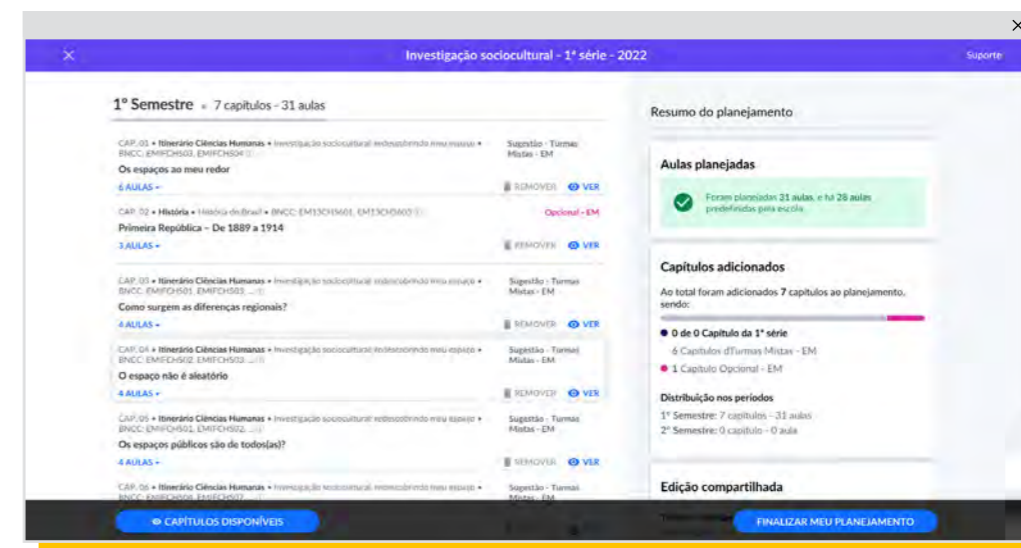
×

Investigação sociocultural - 1ª série - 2022

Suporte

1º Semestre • 7 capítulos - 31 aulas

CAP. 01 • Itinerário Ciências Humanas • Investigação sociocultural: redescobrindo meu mundo • BNCC: EMIFCHS03, EMIFCHS04 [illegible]
Os espaços ao meu redor
6 AULAS
Sugestão - Turmas Mistas - EM
REMOVER VER

CAP. 02 • História • História do Brasil • BNCC: EM13CHS601, EM13CHS603 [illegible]
Primeira República – De 1889 a 1914
3 AULAS
Opcional - EM
REMOVER VER

CAP. 03 • Itinerário Ciências Humanas • Investigação sociocultural: redescobrindo meu espaço • BNCC: EMIFCHS01, EMIFCHS03 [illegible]
Como surgem as diferenças regionais?
4 AULAS
Sugestão - Turmas Mistas - EM
REMOVER VER

CAP. 04 • Itinerário Ciências Humanas • Investigação sociocultural: redescobrindo meu espaço • BNCC: EMIFCHS02, EMIFCHS03 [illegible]
O espaço não é aleatório
4 AULAS
Sugestão - Turmas Mistas - EM
REMOVER VER

CAP. 05 • Itinerário Ciências Humanas • Investigação sociocultural: redescobrindo meu espaço • BNCC: EMIFCHS01, EMIFCHS02 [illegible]
Os espaços públicos são de todos(as)?
4 AULAS
Sugestão - Turmas Mistas - EM
REMOVER VER

CAP. 06 • Itinerário Ciências Humanas • Investigação sociocultural: redescobrindo meu espaço • BNCC: EMIFCHS08, EMIFCHS07 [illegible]
Sugestão - Turmas Mistas - EM

Resumo do planejamento

Aulas planejadas
Foram planejadas 31 aulas, e há 28 aulas predefinidas pela escola.

Capítulos adicionados
Ao total foram adicionados 7 capítulos ao planejamento, sendo:
0 de 0 Capítulo da 1ª série
6 Capítulos d'Turmas Mistas - EM
1 Capítulo Opcional - EM

Distribuição nos períodos
1º Semestre: 7 capítulos - 31 aulas
2º Semestre: 0 capítulo - 0 aula

Edição compartilhada
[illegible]

CAPÍTULOS DISPONÍVEIS
FINALIZAR MEU PLANEJAMENTO